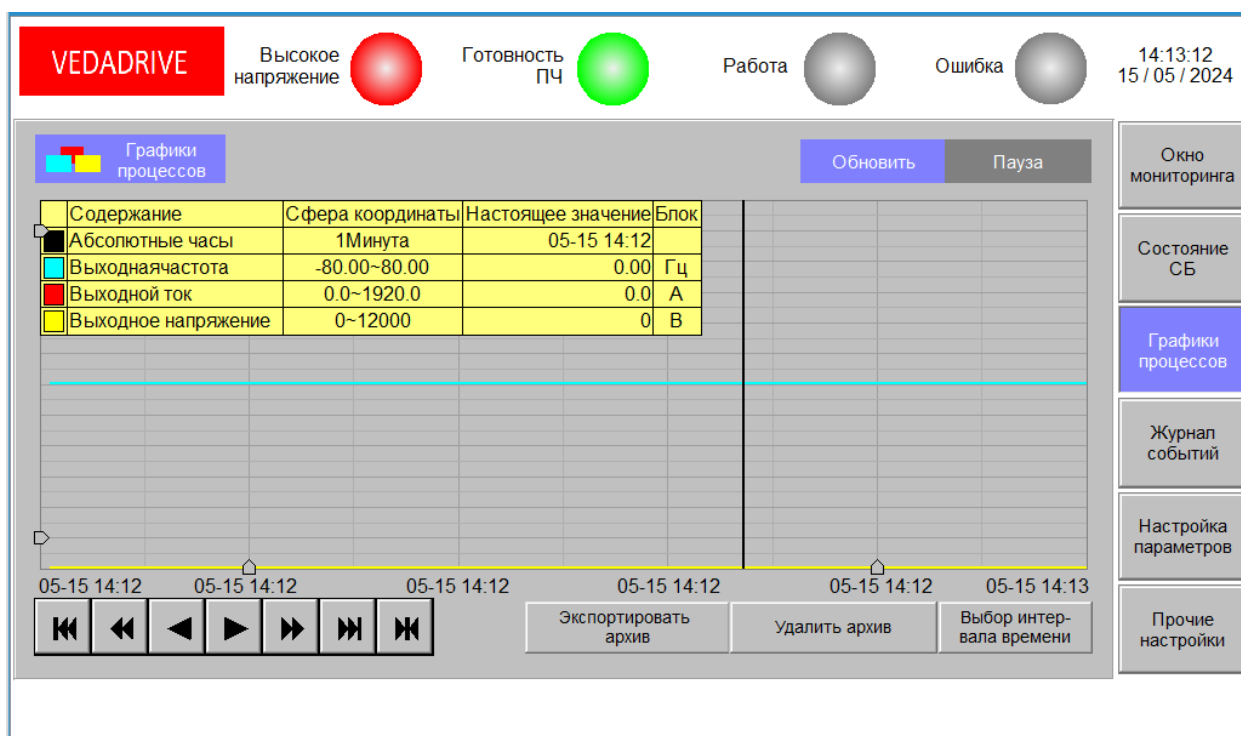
VEDADRIVE

Высокое напряжение

Готовность ПЧ

Работа

Ошибка

14:13:12
15 / 05 / 2024

Графики процессов

Обновить

Пауза

| | Содержание | Сфера координаты | Настоящее значение | Блок |
|---|---|---|---|---|
| | Абсолютные часы | 1Минута | 05-15 14:12 | |
| | Выходнаячастота | -80.00~80.00 | 0.00 | Гц |
| | Выходной ток | 0.0~1920.0 | 0.0 | А |
| | Выходное напряжение | 0~12000 | 0 | В |

05-15 14:12 05-15 14:12 05-15 14:12 05-15 14:12 05-15 14:12 05-15 14:13

Экспортировать архив

Удалить архив

Выбор интервала времени

Окно мониторинга

Состояние СБ

Графики процессов

Журнал событий

Настройка параметров

Прочие настройки